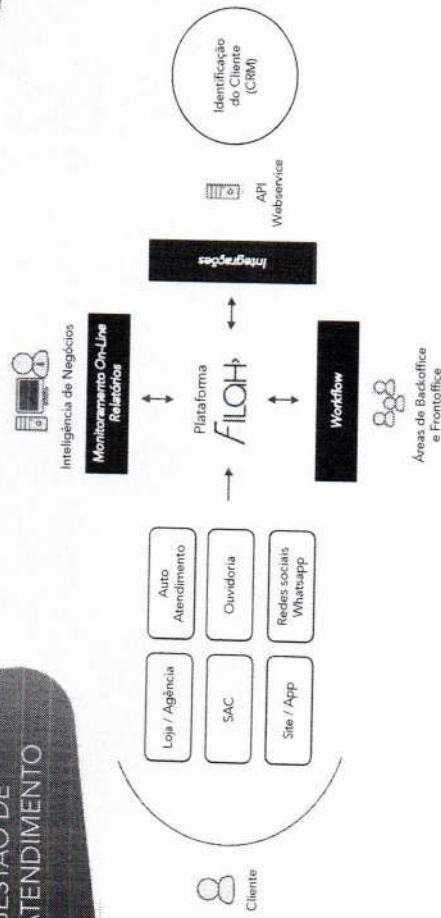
GESTÃO DE ATENDIMENTO

Cliente

Loja / Agência

Auto Atendimento

SAC

Ouvidoria

Site / App

Redes sociais Whatsapp

Inteligência de Negócios

Monitoramento On-Line Relatórios

Plataforma FILOH

Workflow

Áreas de Backoffice e Frontoffice

Integrações

API Webservice

Identificação do Cliente (CRM)